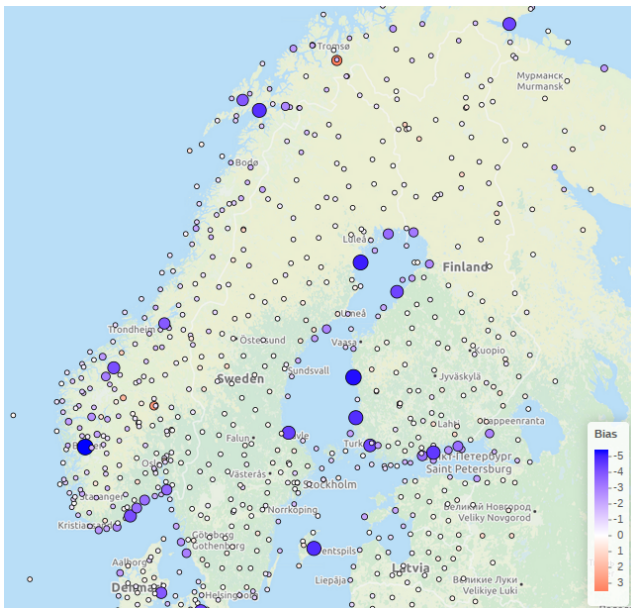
Tromsø
Мурманск
Murmansk
Bodø
Luleå
Finland
Trondheim
Umeå
Östersund
Vaasa
Kuopio
Sweden
Sundsvall
Jyväskylä
Lahti
Lappeenranta
Falun
Turku
Санкт-Петербург
Saint Petersburg
Västerås
Stockholm
Stavanger
Norrköping
Великий Новгород
Veliky Novgorod
Kristiansand
Göteborg
Gothenburg
Ventspils
Aalborg
Liepāja
Latvia
Великие Луки
Velikiye Luki
Denmark
Helsingborg
Bias
-5
-4
-3
-2
-1
0
1
2
3